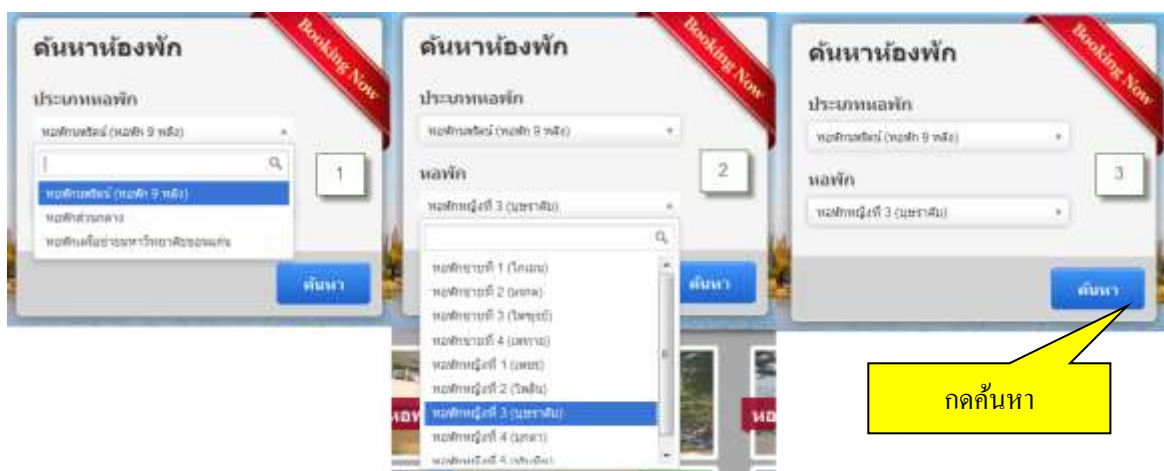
ค้นหาห้องพัก

Booking Now

ประเภทหอพัก

หอพักรัตนสรณ์ (หอพัก 9 หลัง)

หอพักรัตนสรณ์ (หอพัก 9 หลัง)

หอพักส่วนกลาง

หอพักเครือข่ายมหาวิทยาลัยขอนแก่น

1

ค้นหา

ค้นหาห้องพัก

Booking Now

ประเภทหอพัก

หอพักรัตนสรณ์ (หอพัก 9 หลัง)

2

หอพัก

หอพักหญิงที่ 3 (บุษราคัม)

หอพักชายที่ 1 (โกเมน)

หอพักชายที่ 2 (มรกต)

หอพักชายที่ 3 (ไพฑูรย์)

หอพักชายที่ 4 (มหาทราย)

หอพักหญิงที่ 1 (เพชร)

หอพักหญิงที่ 2 (วิเศษ)

หอพักหญิงที่ 3 (บุษราคัม)

หอพักหญิงที่ 4 (มุกดา)

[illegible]

ค้นหา

ค้นหาห้องพัก

Booking Now

ประเภทหอพัก

หอพักรัตนสรณ์ (หอพัก 9 หลัง)

3

หอพัก

หอพักหญิงที่ 3 (บุษราคัม)

ค้นหา

กดค้นหา